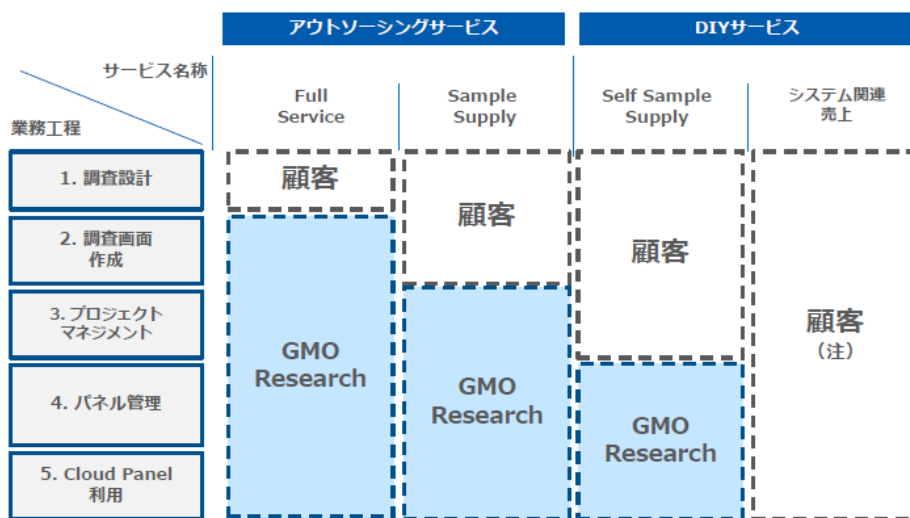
| | アウトソーシングサービス | | DIYサービス | |
|---|---|---|---|---|
| サービス名称 / 業務工程 | Full Service | Sample Supply | Self Sample Supply | システム関連売上 |
| 1. 調査設計 | 顧客 | 顧客 | 顧客 | 顧客（注） |
| 2. 調査画面作成 | GMO Research | 顧客 | 顧客 | 顧客（注） |
| 3. プロジェクトマネジメント | GMO Research | GMO Research | 顧客 | 顧客（注） |
| 4. パネル管理 | GMO Research | GMO Research | GMO Research | 顧客（注） |
| 5. Cloud Panel 利用 | GMO Research | GMO Research | GMO Research | 顧客（注） |